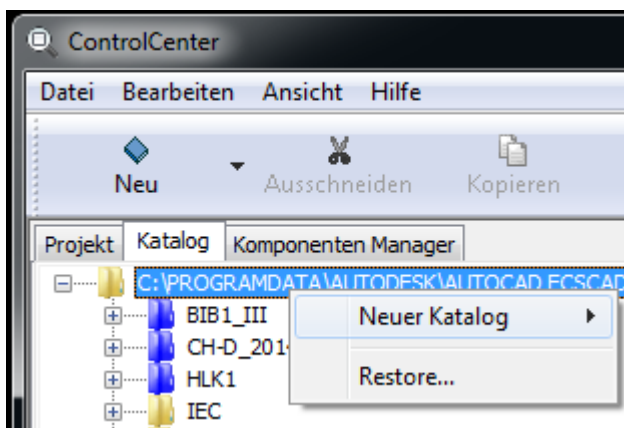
ControlCenter

Datei Bearbeiten Ansicht Hilfe

Neu Ausschneiden Kopieren

Projekt Katalog Komponenten Manager

C:\PROGRAMDATA\AUTODESK\AUTOCAD ECSCAD

BIB1_III

CH-D_201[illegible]

HLK1

IEC

Neuer Katalog

Restore...